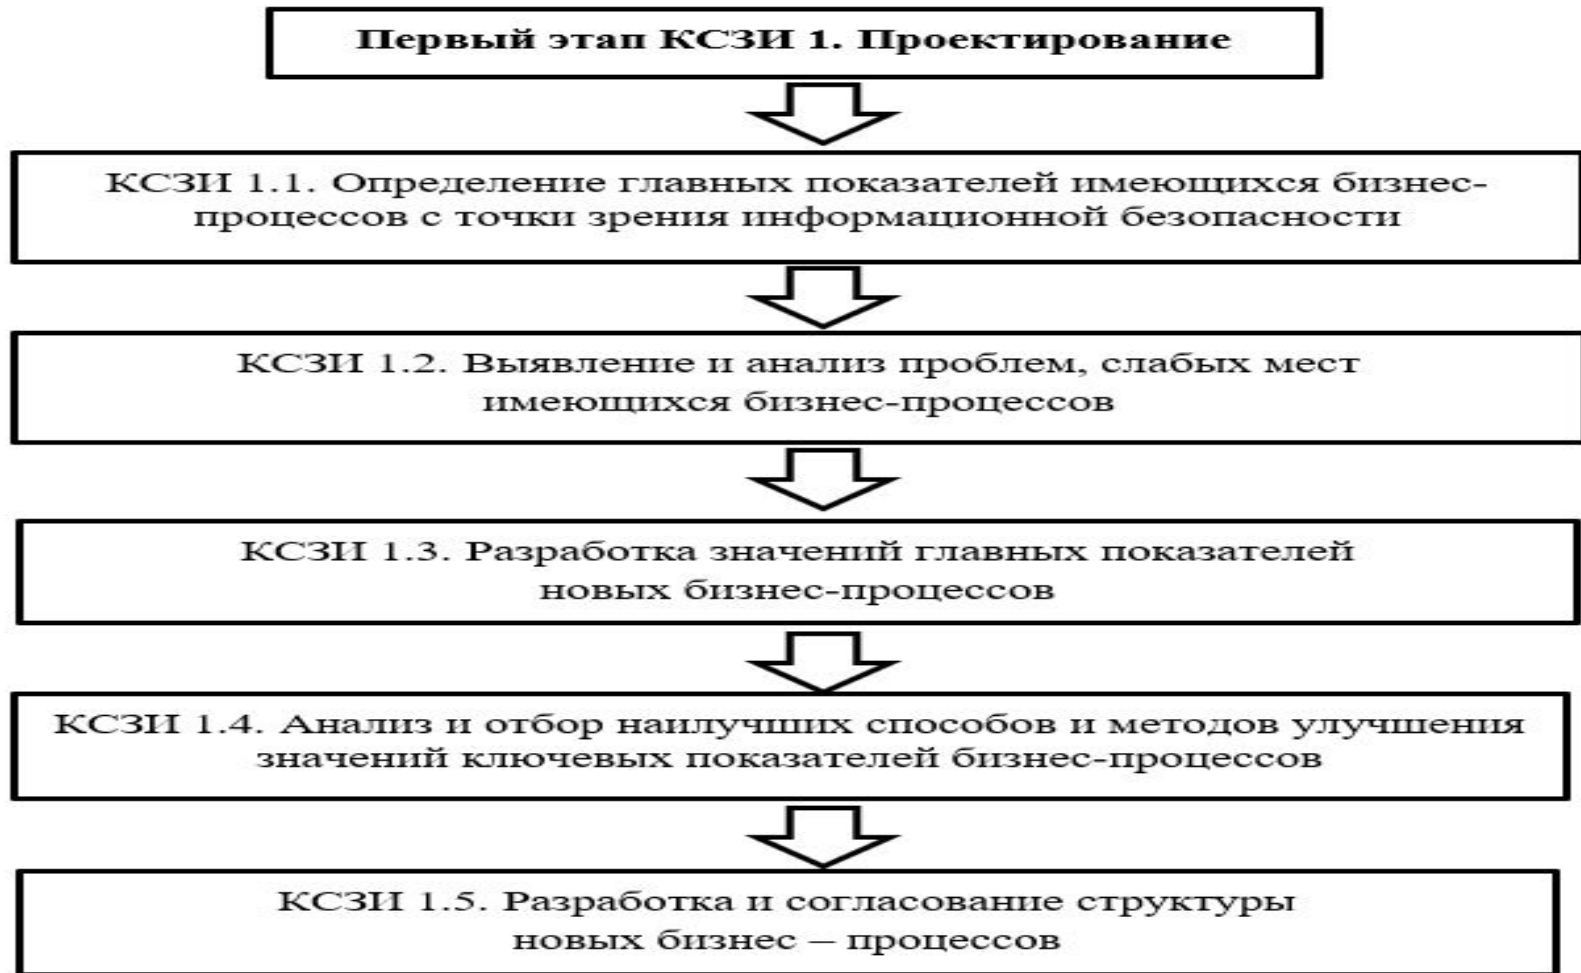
Первый этап КСЗИ 1. Проектирование

КСЗИ 1.1. Определение главных показателей имеющихся бизнес-процессов с точки зрения информационной безопасности

КСЗИ 1.2. Выявление и анализ проблем, слабых мест имеющихся бизнес-процессов

КСЗИ 1.3. Разработка значений главных показателей новых бизнес-процессов

КСЗИ 1.4. Анализ и отбор наилучших способов и методов улучшения значений ключевых показателей бизнес-процессов

КСЗИ 1.5. Разработка и согласование структуры новых бизнес – процессов